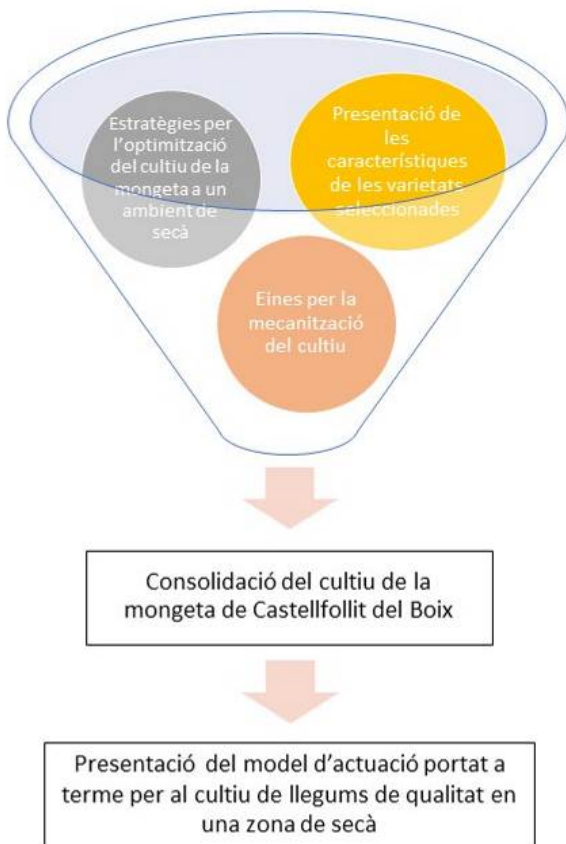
Estratègies per l'optimització del cultiu de la mongeta a un ambient de secà

Presentació de les característiques de les varietats seleccionades

Eines per la mecanització del cultiu

Consolidació del cultiu de la mongeta de Castellfollit del Boix

Presentació del model d'actuació portat a terme per al cultiu de llegums de qualitat en una zona de secà